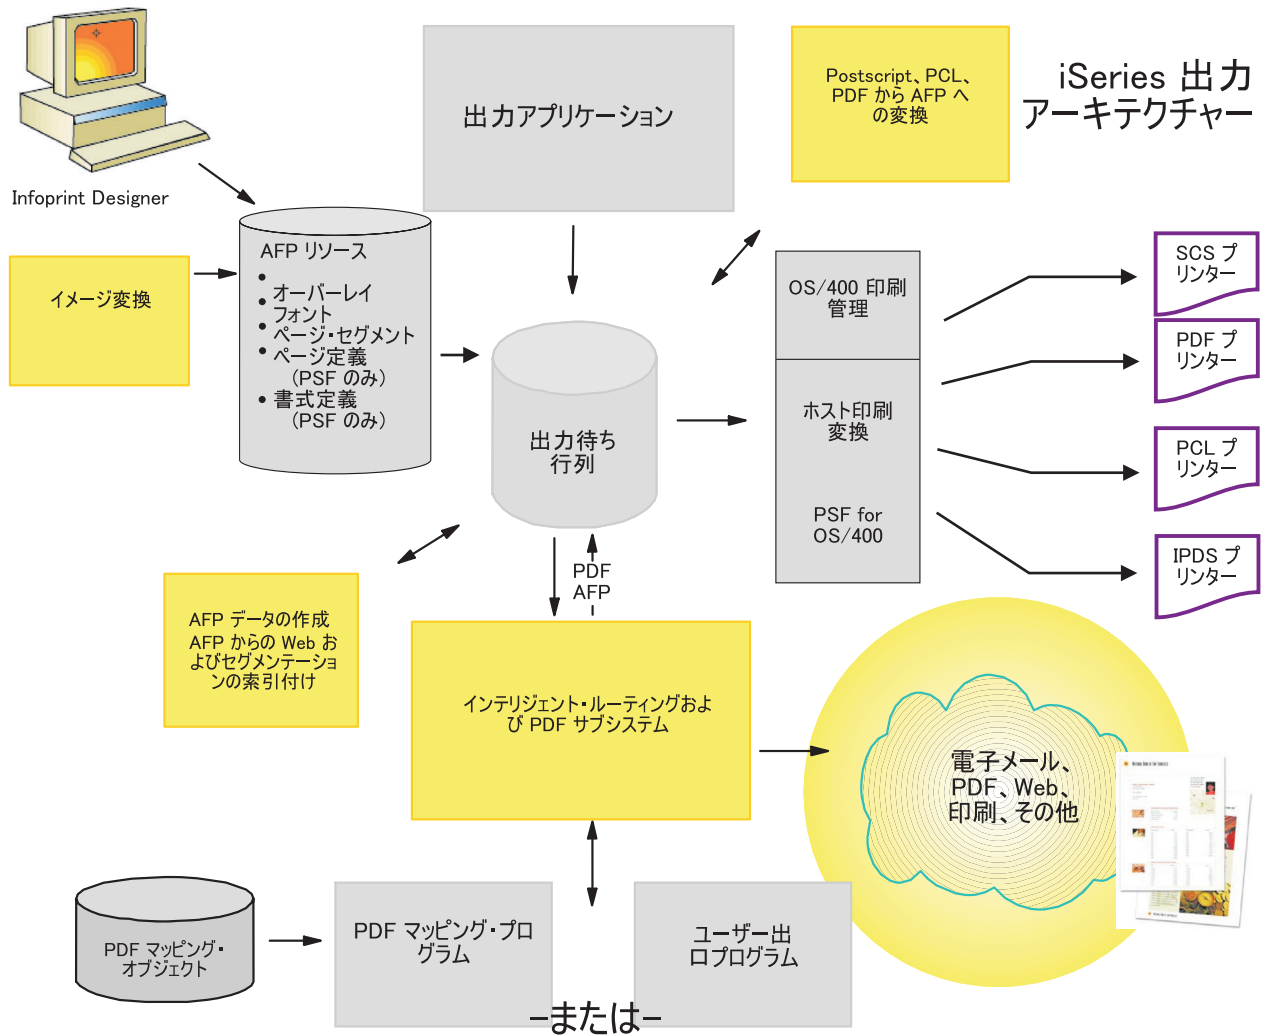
iSeries 出力アーキテクチャー

Infoprint Designer

出力アプリケーション

Postscript、PCL、PDF から AFP への変換

イメージ変換

AFP リソース
•
• オーバーレイ
• フォント
• ページ・セグメント
• ページ定義（PSF のみ）
• 書式定義（PSF のみ）

出力待ち行列

OS/400 印刷管理

ホスト印刷変換

PSF for OS/400

SCS プリンター

PDF プリンター

PCL プリンター

IPDS プリンター

PDF
AFP

AFP データの作成
AFP からの Web およびセグメンテーションの索引付け

インテリジェント・ルーティングおよび PDF サブシステム

電子メール、PDF、Web、印刷、その他

PDF マッピング・オブジェクト

PDF マッピング・プログラム

ユーザー出口プログラム

–または–